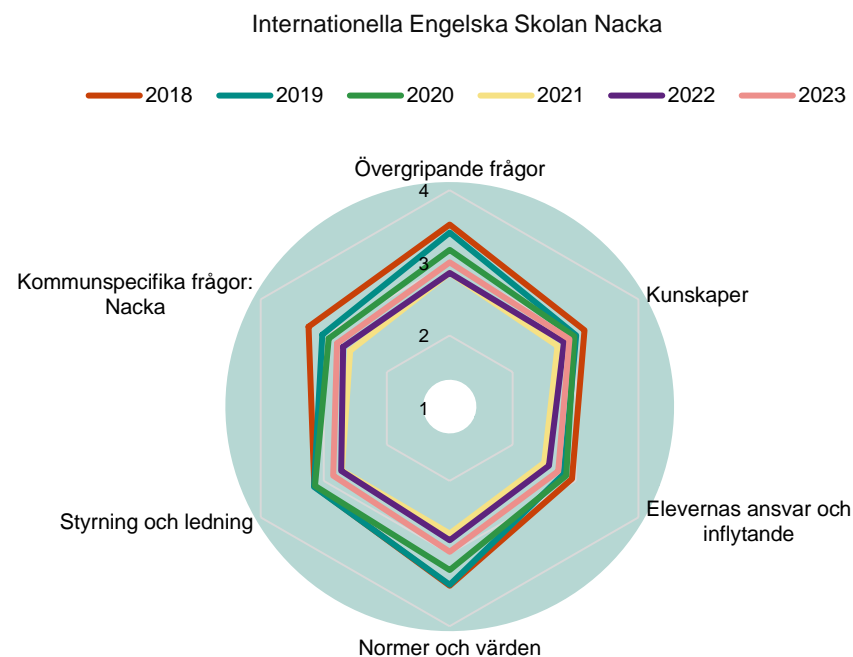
Internationella Engelska Skolan Nacka

2018 2019 2020 2021 2022 2023

Övergripande frågor

4

3

2

1

Kunskaper

Elevernas ansvar och inflytande

Normer och värden

Styrning och ledning

Kommunspecifika frågor: Nacka